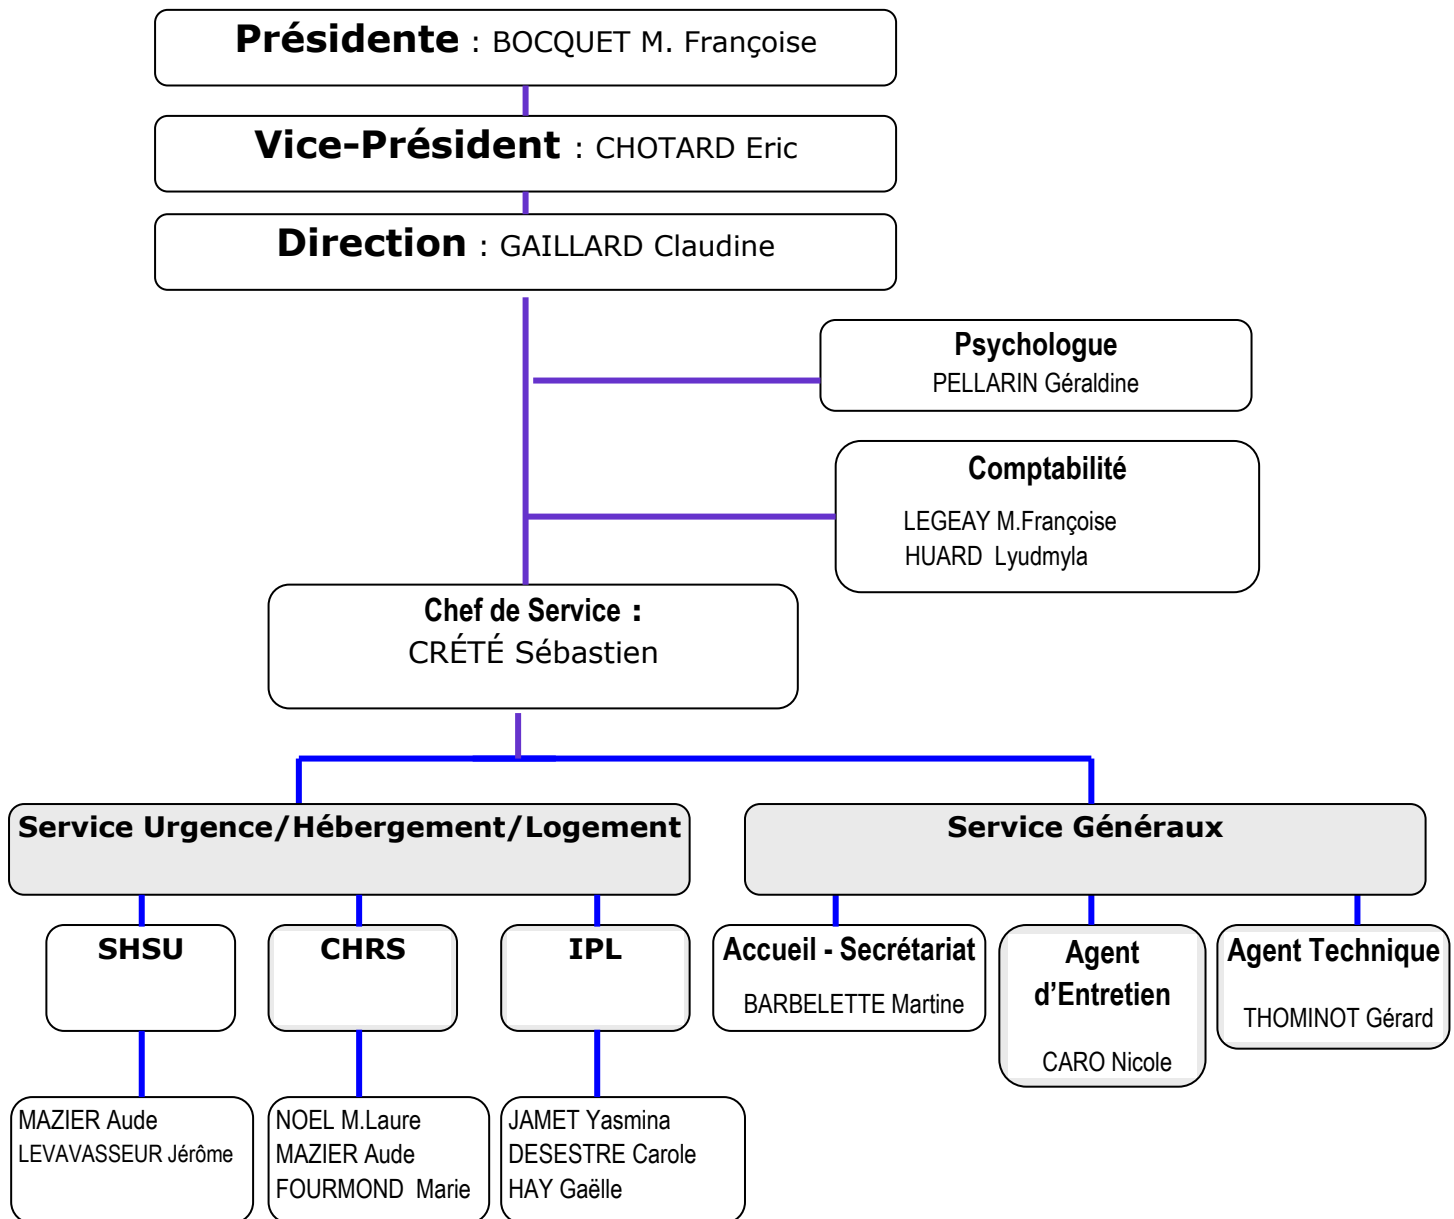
Présidente : BOCQUET M. Françoise

Vice-Président : CHOTARD Eric

Direction : GAILLARD Claudine

Psychologue
PELLARIN Géraldine

Comptabilité
LEGEAY M.Françoise
HUARD Lyudmyla

Chef de Service :
CRÉTÉ Sébastien

Service Urgence/Hébergement/Logement

Service Généraux

SHSU

CHRS

IPL

Accueil - Secrétariat
BARBELETTE Martine

Agent d’Entretien
CARO Nicole

Agent Technique
THOMINOT Gérard

MAZIER Aude
LEVAVASSEUR Jérôme

NOEL M.Laure
MAZIER Aude
FOURMOND Marie

JAMET Yasmina
DESESTRE Carole
HAY Gaëlle